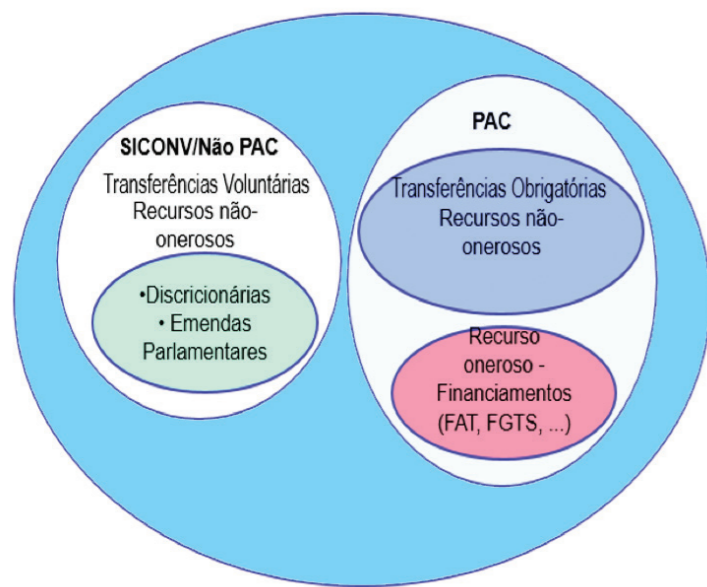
SICONV/Não PAC

Transferências Voluntárias
Recursos não-onerosos

•Discricionárias
• Emendas Parlamentares

PAC

Transferências Obrigatórias
Recursos não-onerosos

Recurso oneroso - Financiamentos (FAT, FGTS, ...)